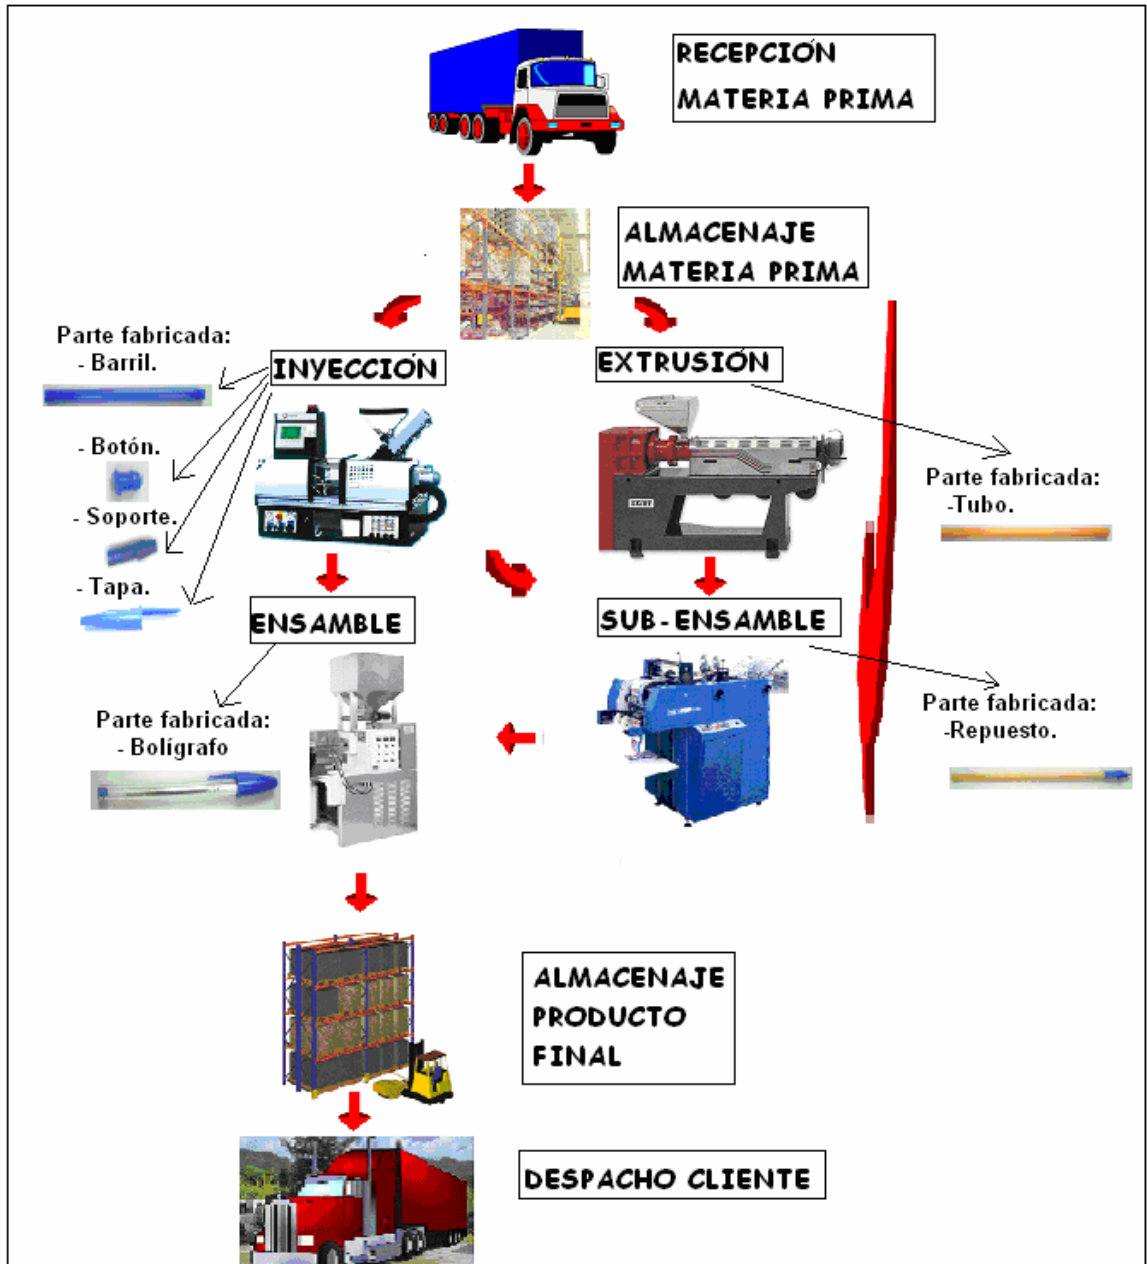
RECEPCIÓN MATERIA PRIMA

ALMACENAJE MATERIA PRIMA

Parte fabricada:
- Barril.

INYECCIÓN

- Botón.

- Soporte.

- Tapa.

EXTRUSIÓN

Parte fabricada:
-Tubo.

ENSAMBLE

SUB-ENSAMBLE

Parte fabricada:
- Bolígrafo

Parte fabricada:
-Repuesto.

ALMACENAJE PRODUCTO FINAL

DESPACHO CLIENTE